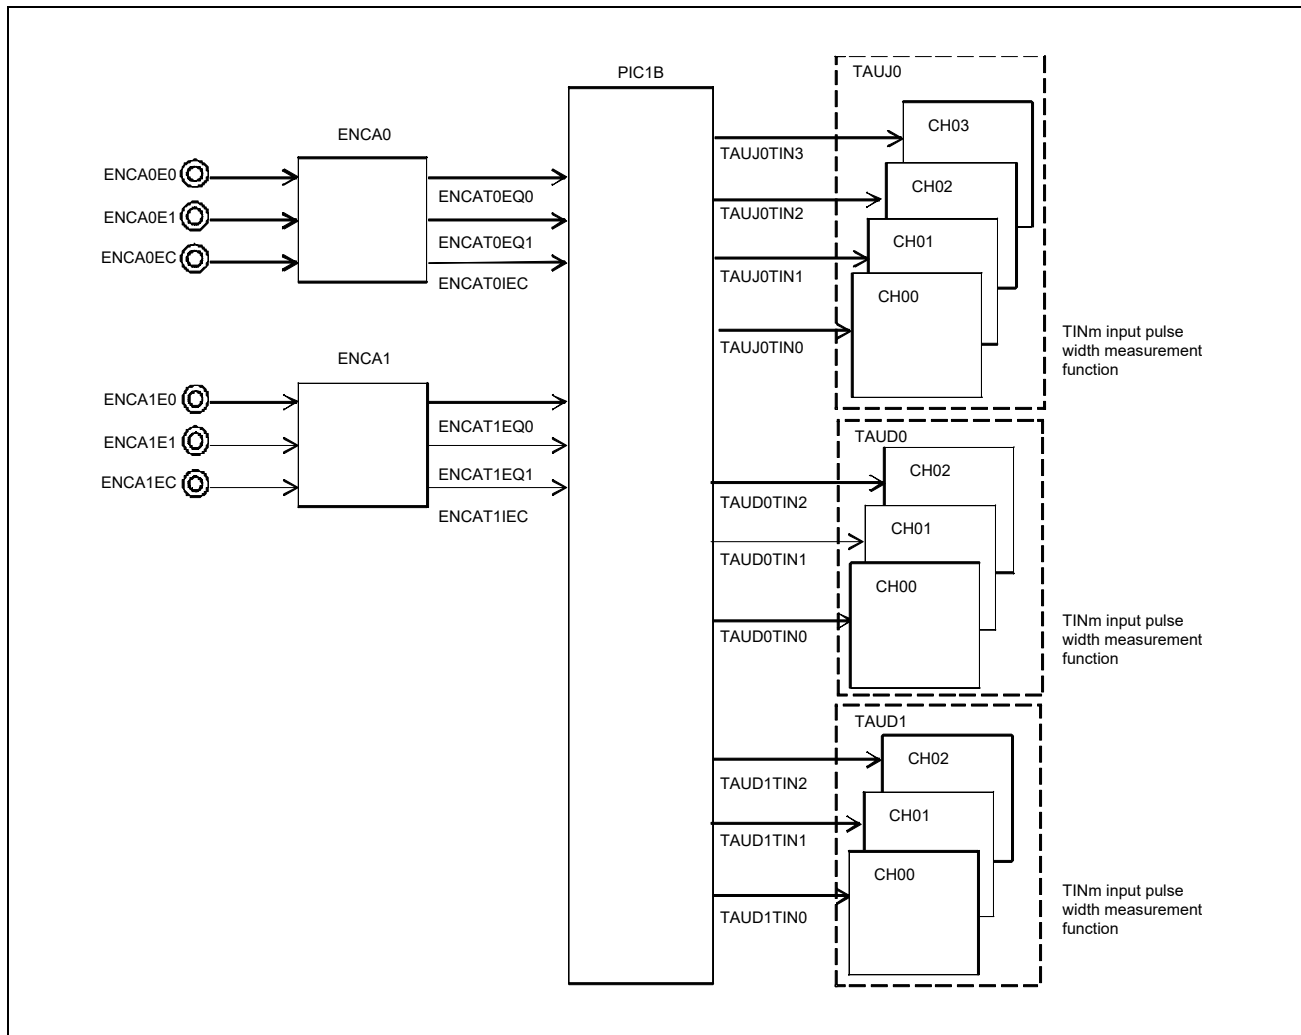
PIC1B

TAUJ0

ENCA0

ENCA0E0
ENCA0E1
ENCA0EC

ENCAT0EQ0
ENCAT0EQ1
ENCAT0IEC

TAUJ0TIN3
TAUJ0TIN2
TAUJ0TIN1
TAUJ0TIN0

CH03
CH02
CH01
CH00

TINm input pulse width measurement function

ENCA1

ENCA1E0
ENCA1E1
ENCA1EC

ENCAT1EQ0
ENCAT1EQ1
ENCAT1IEC

TAUD0

TAUD0TIN2
TAUD0TIN1
TAUD0TIN0

CH02
CH01
CH00

TINm input pulse width measurement function

TAUD1

TAUD1TIN2
TAUD1TIN1
TAUD1TIN0

CH02
CH01
CH00

TINm input pulse width measurement function